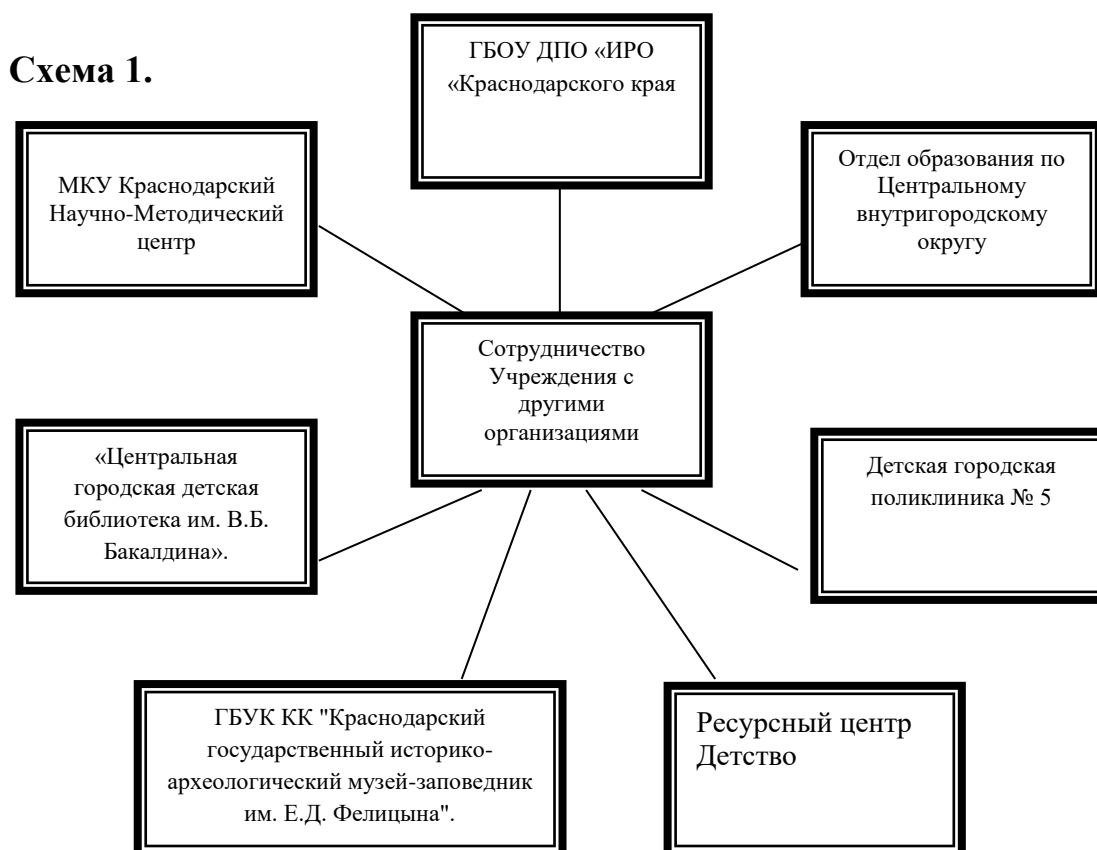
Схема 1.

ГБОУ ДПО «ИРО «Краснодарского края

МКУ Краснодарский Научно-Методический центр

Отдел образования по Центральному внутригородскому округу

Сотрудничество Учреждения с другими организациями

«Центральная городская детская библиотека им. В.Б. Бакалдина».

Детская городская поликлиника № 5

ГБУК КК "Краснодарский государственный историко-археологический музей-заповедник им. Е.Д. Фелицына".

Ресурсный центр Детство